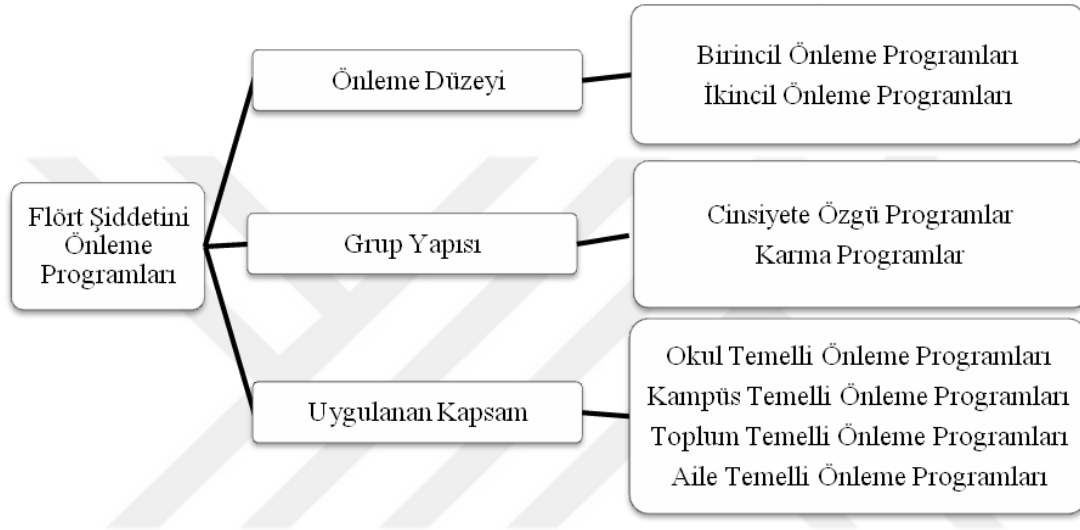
Flört Şiddetini Önleme Programları

Önleme Düzeyi

Birincil Önleme Programları
İkincil Önleme Programları

Grup Yapısı

Cinsiyete Özgü Programlar
Karma Programlar

Uygulanan Kapsam

Okul Temelli Önleme Programları
Kampüs Temelli Önleme Programları
Toplum Temelli Önleme Programları
Aile Temelli Önleme Programları